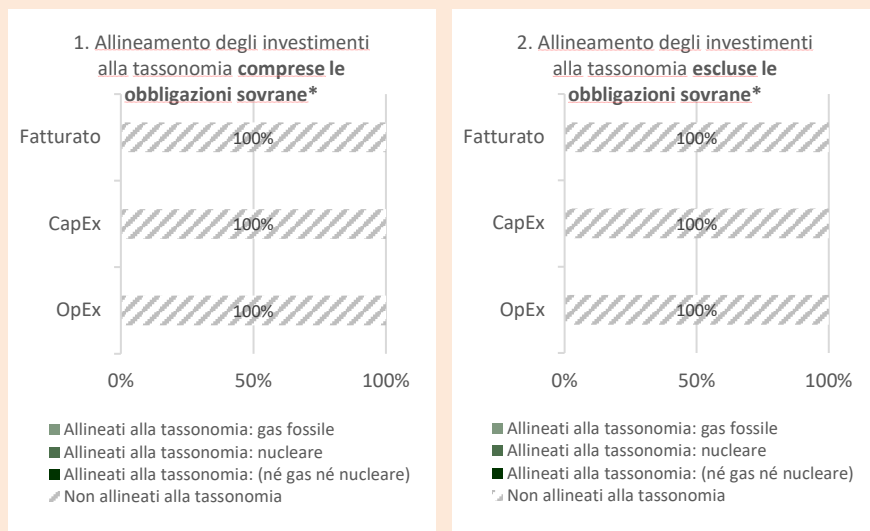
1. Allineamento degli investimenti alla tassonomia **comprese le obbligazioni sovrane***

Fatturato
100%

CapEx
100%

OpEx
100%

0%
50%
100%

Allineati alla tassonomia: gas fossile
Allineati alla tassonomia: nucleare
Allineati alla tassonomia: (né gas né nucleare)
Non allineati alla tassonomia

2. Allineamento degli investimenti alla tassonomia **escluse le obbligazioni sovrane***

Fatturato
100%

CapEx
100%

OpEx
100%

0%
50%
100%

Allineati alla tassonomia: gas fossile
Allineati alla tassonomia: nucleare
Allineati alla tassonomia: (né gas né nucleare)
Non allineati alla tassonomia